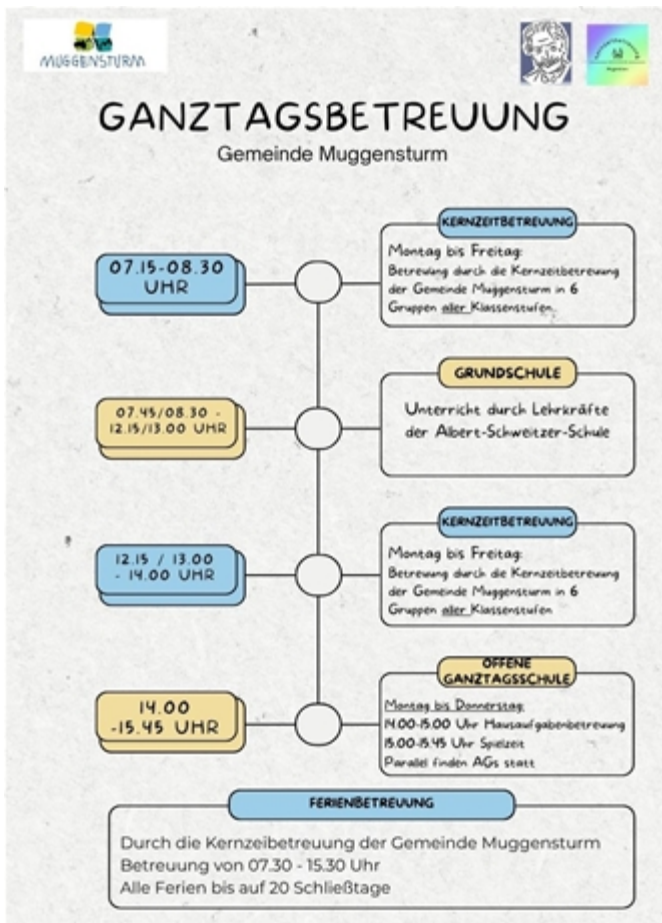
MUGGENSTURM

GANZTAGSBETREUUNG

Gemeinde Muggensturm

07.15-08.30 UHR

KERNZEITBETREUUNG

Montag bis Freitag:
Betreuung durch die Kernzeitbetreuung der Gemeinde Muggensturm in 6 Gruppen aller Klassenstufen.

07.45/08.30 - 12.15/13.00 UHR

GRUNDSCHULE

Unterricht durch Lehrkräfte der Albert-Schweitzer-Schule

12.15 / 13.00 - 14.00 UHR

KERNZEITBETREUUNG

Montag bis Freitag:
Betreuung durch die Kernzeitbetreuung der Gemeinde Muggensturm in 6 Gruppen aller Klassenstufen

14.00 -15.45 UHR

OFFENE GANZTAGSSCHULE

Montag bis Donnerstag:
14.00-15.00 Uhr Hausaufgabenbetreuung
15.00-15.45 Uhr Spielzeit
Parallel finden AGs statt

FERIENBETREUUNG

Durch die Kernzeibetreuung der Gemeinde Muggensturm
Betreuung von 07.30 - 15.30 Uhr
Alle Ferien bis auf 20 Schließtage